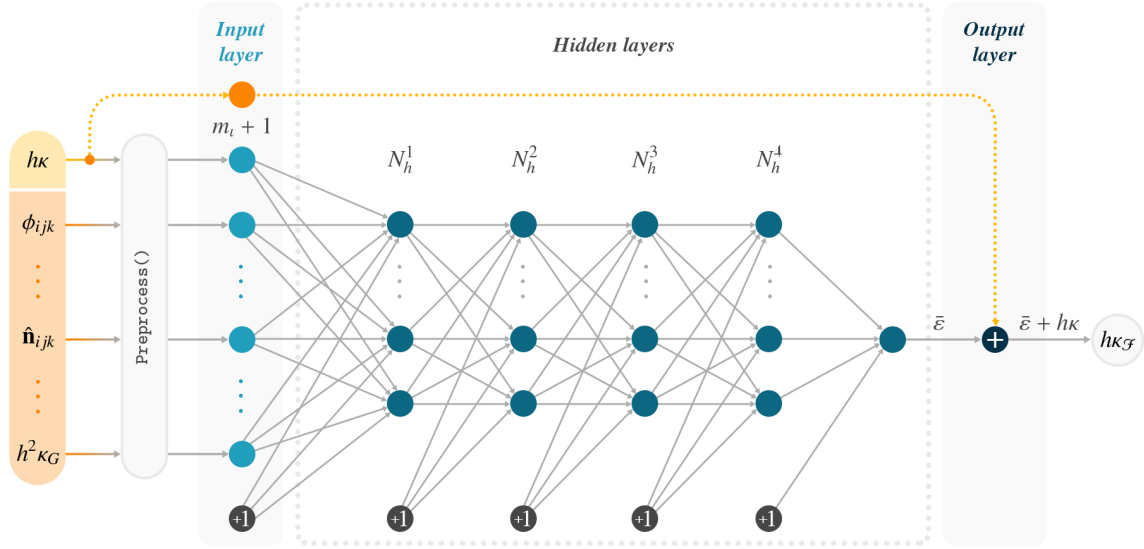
Input layer

Hidden layers

Output layer

$m_\iota + 1$

$h\kappa$

$\phi_{ijk}$

$\hat{\mathbf{n}}_{ijk}$

$h^2\kappa_G$

Preprocess()

$N_h^1$

$N_h^2$

$N_h^3$

$N_h^4$

$\bar{\varepsilon}$

$\bar{\varepsilon} + h\kappa$

$h\kappa_{\mathcal{F}}$

+1

+1

+1

+1

+1